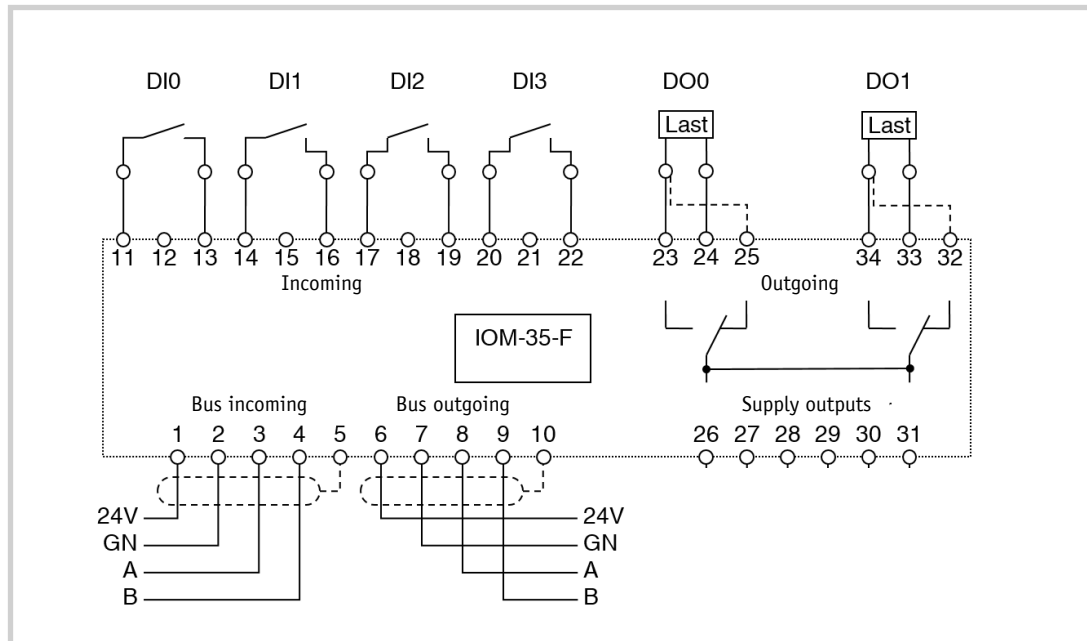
DI0 DI1 DI2 DI3 DO0 DO1

Last Last

11 12 13 14 15 16 17 18 19 20 21 22 23 24 25 34 33 32

Incoming

Outgoing

IOM-35-F

Bus incoming

Bus outgoing

Supply outputs

1 2 3 4 5 6 7 8 9 10 26 27 28 29 30 31

24V
GN
A
B

24V
GN
A
B